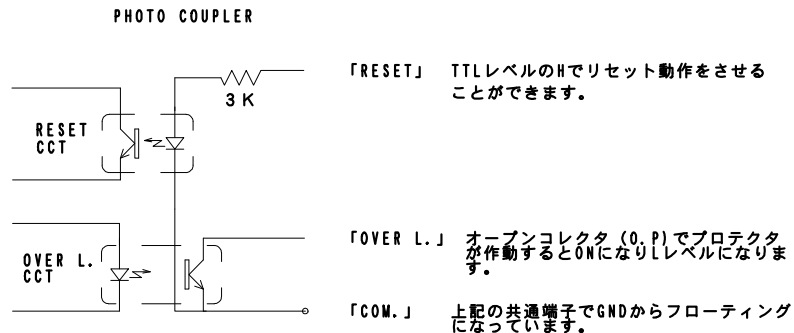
PHOTO COUPLER

3 K

RESET CCT

OVER L. CCT

「RESET」 TTLレベルのHでリセット動作をさせることができます。

「OVER L.」 オープンコレクタ（O.P）でプロテクタが作動するとONになりLレベルになります。

「COM.」 上記の共通端子でGNDからフローティングになっています。